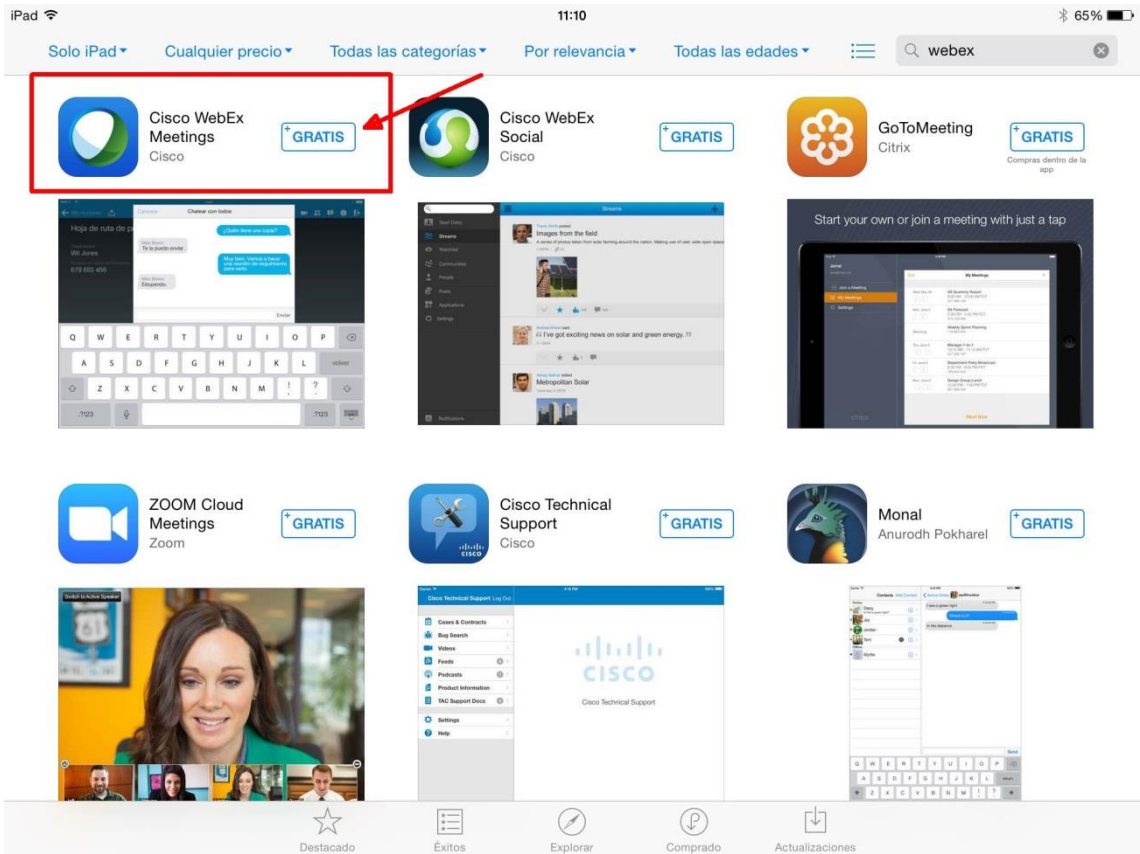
iPad 11:10 65%

Solo iPad ▾ Cualquier precio ▾ Todas las categorías ▾ Por relevancia ▾ Todas las edades ▾ webex

Cisco WebEx Meetings
Cisco
GRATIS

Cisco WebEx Social
Cisco
GRATIS

GoToMeeting
Citrix
GRATIS
Compras dentro de la app

Chatear con todos
Hoja de ruta de p
Wil Jones
¿Quién tiene una copia?
Te la puedo enviar.
Muy bien. Vamos a hacer una reunión de seguimiento para verlo
Estupendo.
Enviar
Q W E R T Y U I O P
A S D F G H J K L volver
Z X C V B N M ! ?
.?123 .?123

Streams
Images from the field
I've got exciting news on solar and green energy.
Metropolitan Solar
Notifications

Start your own or join a meeting with just a tap
My Meetings

ZOOM Cloud Meetings
Zoom
GRATIS

Cisco Technical Support
Cisco
GRATIS

Monal
Anurodh Pokharel
GRATIS

Switch to Active Speaker

Cisco Technical Support Log Out
Cases & Contracts
Bug Search
Videos
Feeds
Podcasts
Product Information
TAC Support Docs
Settings
Help
CISCO
Cisco Technical Support

Contacts
Q W E R T Y U I O P
A S D F G H J K L
Z X C V B N M

Destacado Éxitos Explorar Comprado Actualizaciones